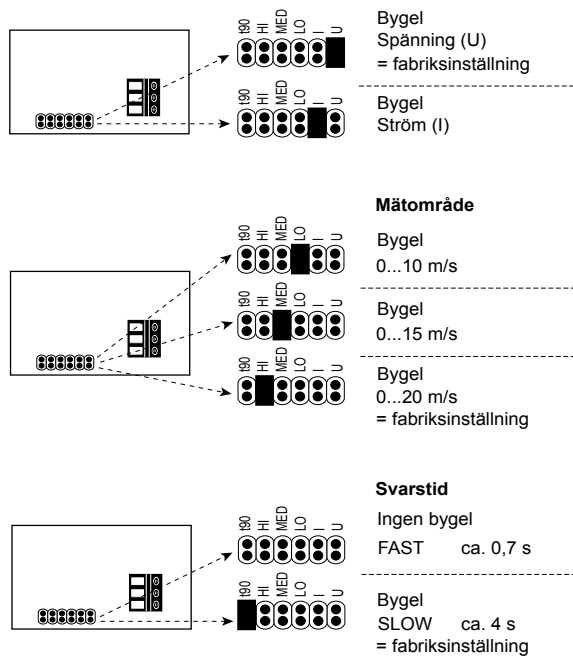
t90 HI MED LO I U

Bygel
Spänning (U)
= fabriksinställning

t90 HI MED LO I U

Bygel
Ström (I)

Mätområde

t90 HI MED LO I U

Bygel
0...10 m/s

t90 HI MED LO I U

Bygel
0...15 m/s

t90 HI MED LO I U

Bygel
0...20 m/s
= fabriksinställning

Svarstid

t90 HI MED LO I U

Ingen bygel
FAST ca. 0,7 s

t90 HI MED LO I U

Bygel
SLOW ca. 4 s
= fabriksinställning